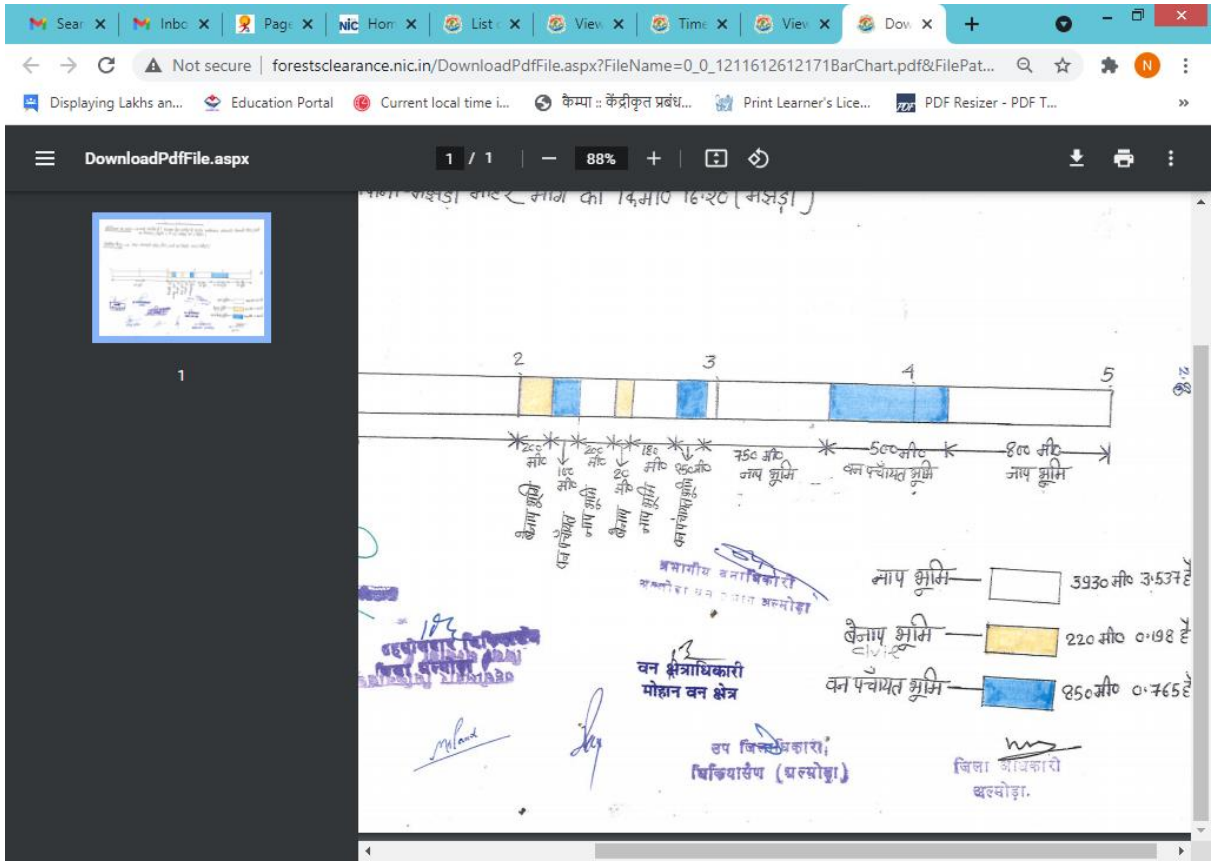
Sear ×
Inbo ×
Page ×
Hom ×
List ×
View ×
Time ×
View ×
Dow ×
+

Not secure | forestsclearance.nic.in/DownloadPdfFile.aspx?FileName=0_0_1211612612171BarChart.pdf&FilePat...

Displaying Lakhs an... Education Portal Current local time i... कैम्पा :: केंद्रीकृत प्रबंध... Print Learner's Lice... PDF Resizer - PDF T... »

DownloadPdfFile.aspx 1 / 1 — 88% +

1

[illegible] मार्ग को कि0मी0 16.20 (मझेड़ा)

2 3 4 5

200 मी0 नाप भूमि
180 मी0 वन पंचायत
200 मी0 नाप भूमि
20 मी0 बेनाप
180 मी0 नाप भूमि
850 मी0 वन पंचायत
750 मी0 नाप भूमि
500 मी0 वन पंचायत भूमि
800 मी0 नाप भूमि

प्रभागीय वनाधिकारी अल्मोड़ा वन प्रभाग अल्मोड़ा

नाप भूमि — 3930 मी0 3.537 है
बेनाप भूमि — 220 मी0 0.198 है
वन पंचायत भूमि — 850 मी0 0.765 है

वन क्षेत्राधिकारी मोहान वन क्षेत्र

तहसीलदार चिकियासैंण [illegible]

उप जिलाधिकारी, चिकियासैंण (अल्मोड़ा)

जिला अधिकारी अल्मोड़ा.